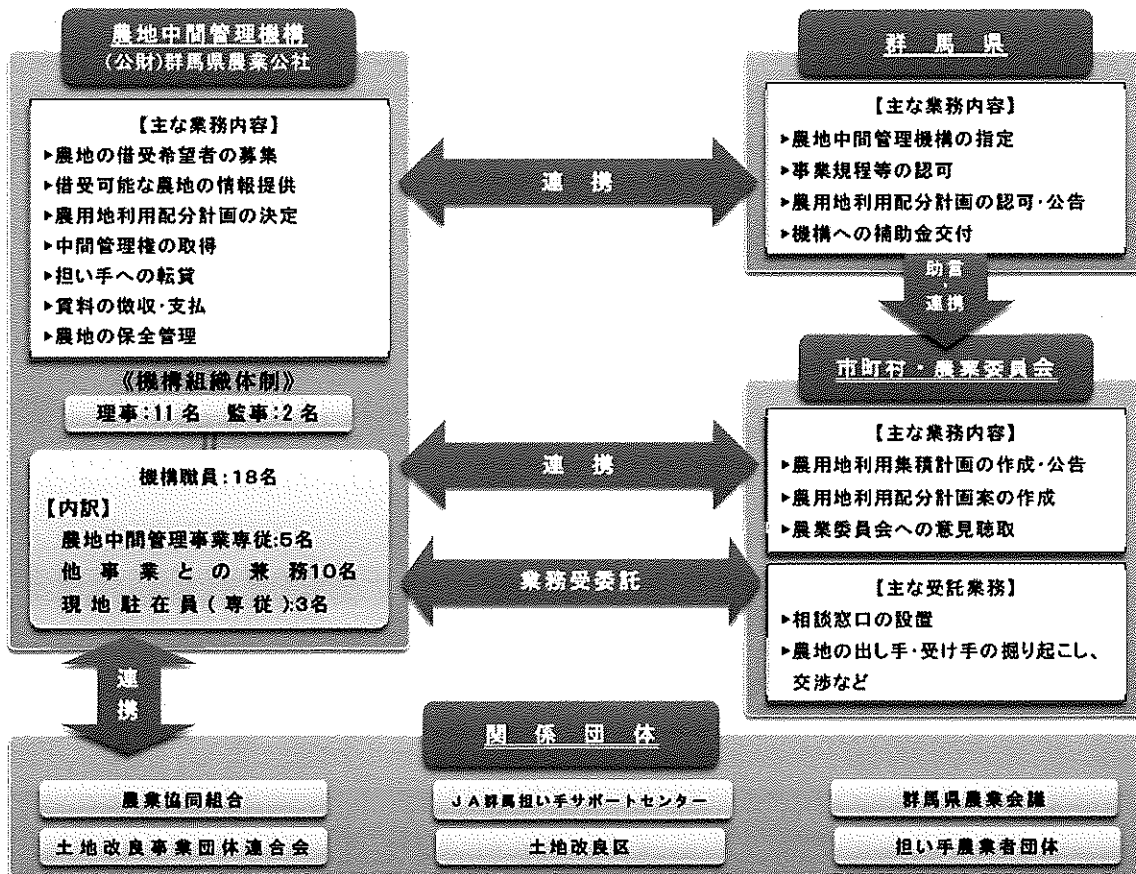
農地中間管理機構
(公財)群馬県農業公社

【主な業務内容】
▸農地の借受希望者の募集
▸借受可能な農地の情報提供
▸農用地利用配分計画の決定
▸中間管理権の取得
▸担い手への転貸
▸賃料の徴収・支払
▸農地の保全管理

《機構組織体制》
理事:11名　監事:2名

機構職員:18名
【内訳】
農地中間管理事業専従:5名
他事業との兼務10名
現地駐在員(専従):3名

連携

群馬県

【主な業務内容】
▸農地中間管理機構の指定
▸事業規程等の認可
▸農用地利用配分計画の認可・公告
▸機構への補助金交付

助言・連携

市町村・農業委員会

連携

【主な業務内容】
▸農用地利用集積計画の作成・公告
▸農用地利用配分計画案の作成
▸農業委員会への意見聴取

業務受委託

【主な受託業務】
▸相談窓口の設置
▸農地の出し手・受け手の掘り起こし、交渉など

連携

関係団体

農業協同組合
土地改良事業団体連合会
JA群馬担い手サポートセンター
土地改良区
群馬県農業会議
担い手農業者団体